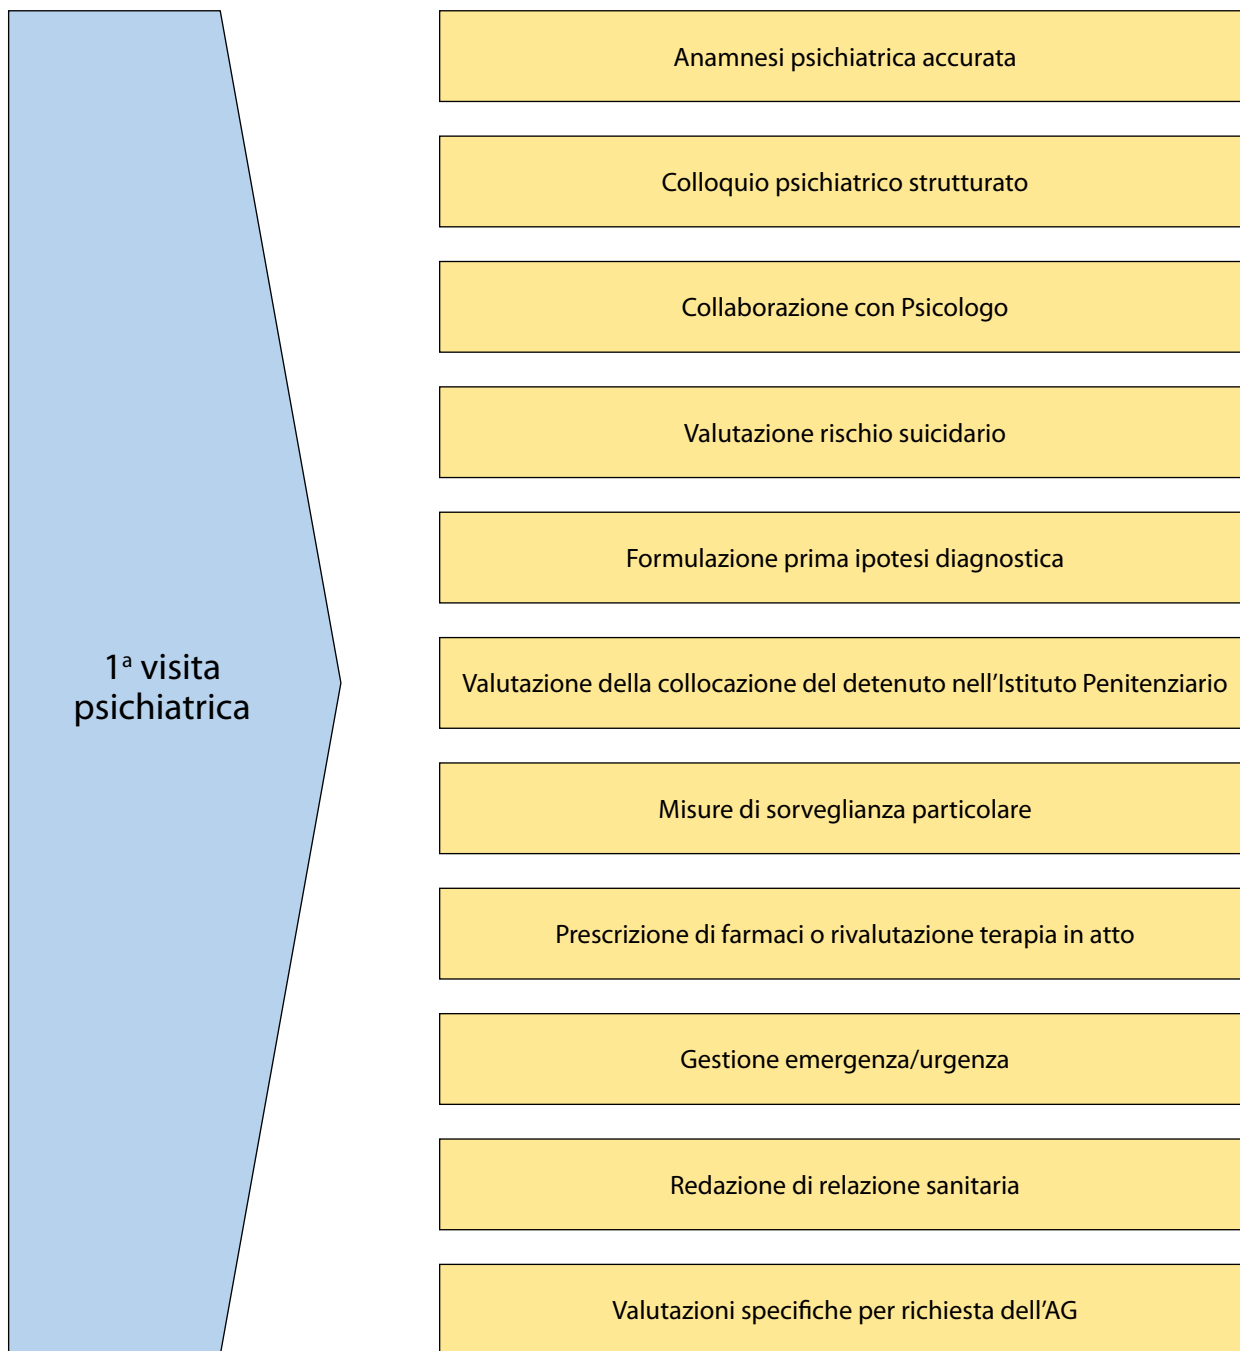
1$^a$ visita psichiatrica

Anamnesi psichiatrica accurata

Colloquio psichiatrico strutturato

Collaborazione con Psicologo

Valutazione rischio suicidario

Formulazione prima ipotesi diagnostica

Valutazione della collocazione del detenuto nell'Istituto Penitenziario

Misure di sorveglianza particolare

Prescrizione di farmaci o rivalutazione terapia in atto

Gestione emergenza/urgenza

Redazione di relazione sanitaria

Valutazioni specifiche per richiesta dell'AG